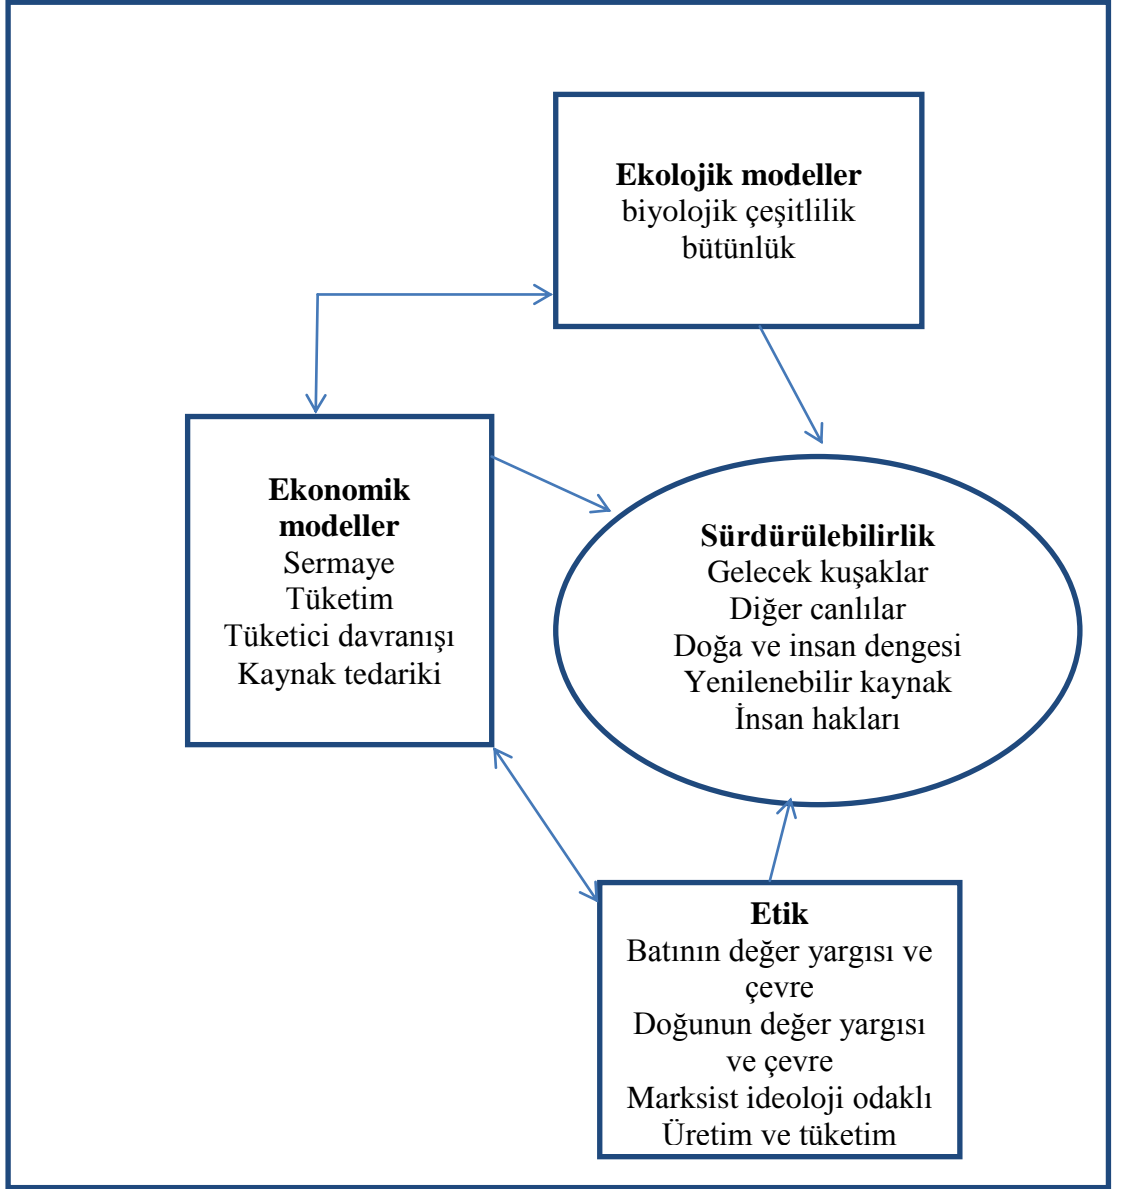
**Ekolojik modeller**
biyolojik çeşitlilik
bütünlük

**Ekonomik modeller**
Sermaye
Tüketim
Tüketici davranışı
Kaynak tedariki

**Sürdürülebilirlik**
Gelecek kuşaklar
Diğer canlılar
Doğa ve insan dengesi
Yenilenebilir kaynak
İnsan hakları

**Etik**
Batının değer yargısı ve çevre
Doğunun değer yargısı ve çevre
Marksist ideoloji odaklı
Üretim ve tüketim